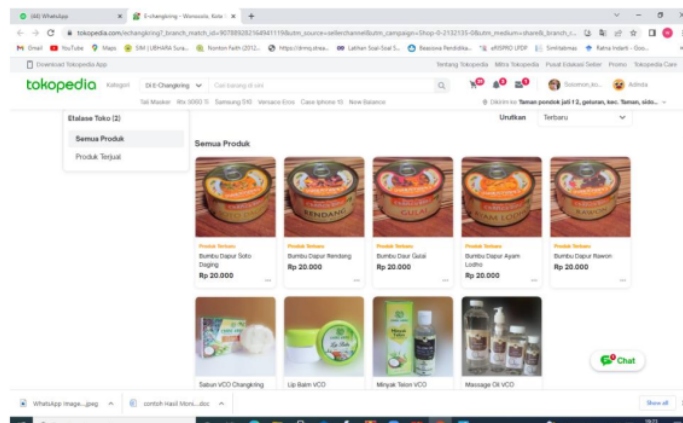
(44) WhatsApp | E-changkring - Wonosobo, Kota | +

tokopedia.com/echangkring?_branch_match_id=907889281649411198utm_source=sellerchannel&utm_campaign=Shop-0-2132135-0&utm_medium=share&_branch_r...

Gmail | YouTube | Maps | SIM | UBHARA Sura... | Nonton Faith (2012)... | https://drmoj.strea... | Latihan Soal-Soal S... | Beasiswa Pendidika... | eRISPRO LPDP | Smiltabmas | Ratna Indarti - Goo...

Download Tokopedia App | Tentang Tokopedia | Mitra Tokopedia | Pusat Edukasi Seller | Promo | Tokopedia Care

tokopedia | Kategori | Di E-Changkring | Cari barang di sini

Tali Masker | Rtx 3060 Ti | Samsung S10 | Vensano Ecos | Case Iphone 10 | New Balance

Dikirim ke Taman pondok jati f 2, geluran, kec. Taman, sido...

Etalase Toko (2)

Semua Produk

Produk Terjual

Urutkan | Terbaru

Semua Produk

Produk Terbaru
Bumbu Dapur Soto Daging
Rp 20.000

Produk Terbaru
Bumbu Dapur Rendang
Rp 20.000

Produk Terbaru
Bumbu Dapur Gulai
Rp 20.000

Produk Terbaru
Bumbu Dapur Ayam Lodho
Rp 20.000

Produk Terbaru
Bumbu Dapur Rawon
Rp 20.000

Sabun VCO Changkring

Lip Balm VCO

Minyak Telon VCO

Massage Oil VCO

Chat

WhatsApp Image....jpeg | contoh Hasil Moni....doc | Show all